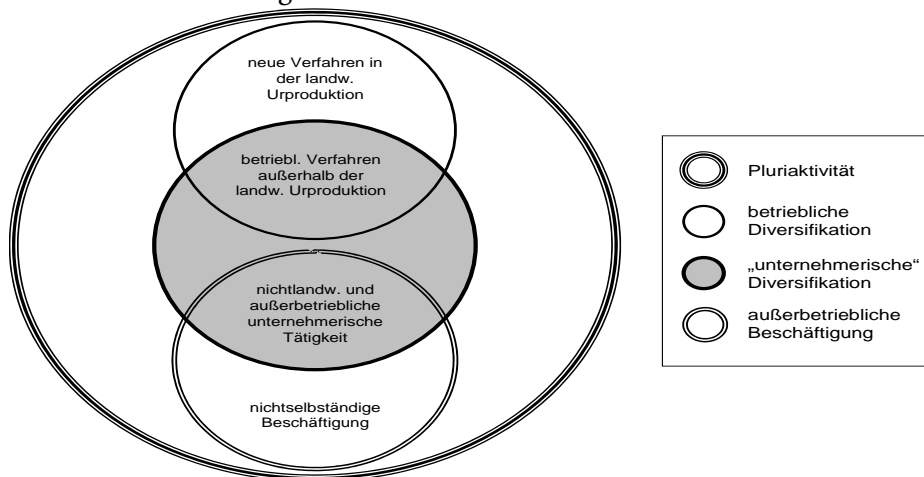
neue Verfahren in der landw. Urproduktion

betriebl. Verfahren außerhalb der landw. Urproduktion

nichtlandw. und außerbetriebliche unternehmerische Tätigkeit

nichtselbständige Beschäftigung

Pluriaktivität

betriebliche Diversifikation

„unternehmerische“ Diversifikation

außerbetriebliche Beschäftigung